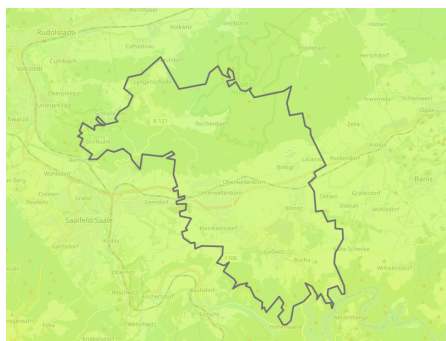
Rudolstadt
Kolkwitz
Catharinau
Cumbach
Oberpreilipp
Unterpreilipp
Schwarza
Reichenbach
K 121
Saalfeld/Saale
Gorndorf
Wöhlsdorf
Crösten
Garnsdorf
Reschwitz
Obernitz
Zella
Laussnitz
Rockendorf
Bucha
Könitz
Kleinkamsdorf
Wilhelmsdorf
Ranis
Friedebach
Schmiedefeld
Herschdorf
Haselbach
Hummelshain
Solkwitz
Dreba
Oberkamsdorf
Unterwellenborn
Röblitz
Goßwitz
Hohe Schenke
Döbritz
Krölpa
Gräfendorf
Hütten
Budweiser
Reitzengeschwenda
Weischwitz
Fischersdorf
Kaulsdorf
Hohenwarte
Eichicht